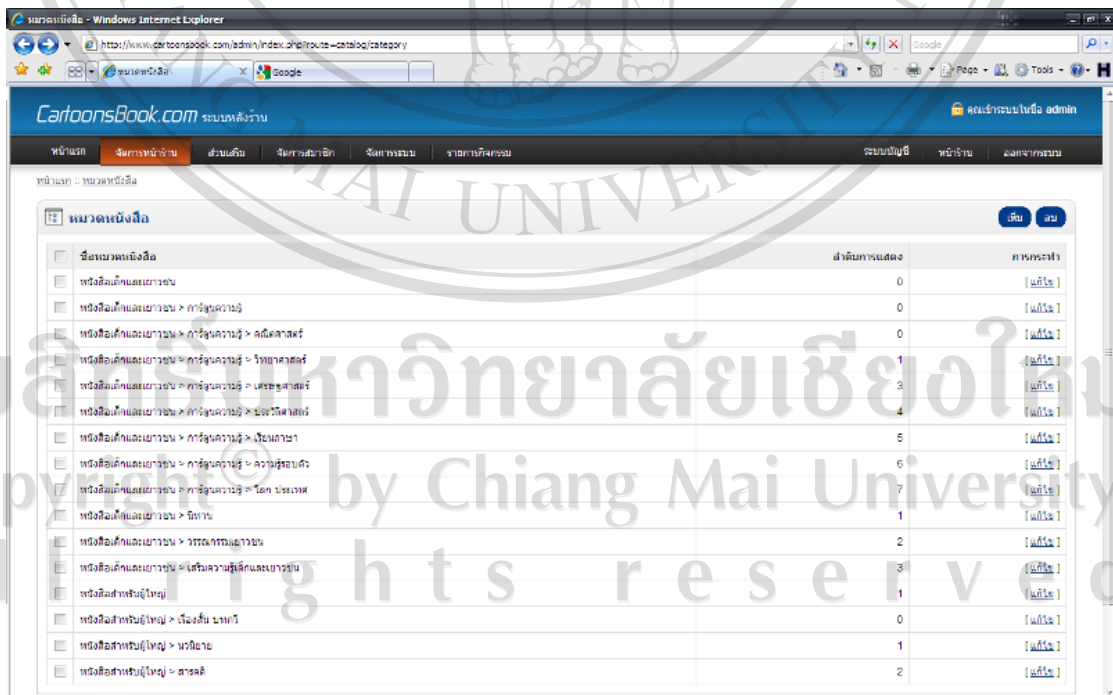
หมวดหนังสือ - Windows Internet Explorer

http://www.cartoonsbook.com/admin/index.php?route=catalog/category

Google

หมวดหนังสือ

Google

Page Tools

CartoonsBook.com ระบบหลังร้าน

คุณเข้าระบบในชื่อ admin

หน้าแรก จัดการหน้าร้าน ส่วนเสริม จัดการสมาชิก จัดการระบบ รายการกิจกรรม ระบบบัญชี หน้าร้าน ออกจากระบบ

หน้าแรก :: หมวดหนังสือ

หมวดหนังสือ

เพิ่ม ลบ

| | ชื่อหมวดหนังสือ | ลำดับการแสดง | การกระทำ |
|---|---|---|---|
| | หนังสือเด็กและเยาวชน | 0 | [ แก้ไข ] |
| | หนังสือเด็กและเยาวชน > การ์ตูนความรู้ | 0 | [ แก้ไข ] |
| | หนังสือเด็กและเยาวชน > การ์ตูนความรู้ > คณิตศาสตร์ | 0 | [ แก้ไข ] |
| | หนังสือเด็กและเยาวชน > การ์ตูนความรู้ > วิทยาศาสตร์ | 1 | [ แก้ไข ] |
| | หนังสือเด็กและเยาวชน > การ์ตูนความรู้ > เศรษฐศาสตร์ | 3 | [ แก้ไข ] |
| | หนังสือเด็กและเยาวชน > การ์ตูนความรู้ > ประวัติศาสตร์ | 4 | [ แก้ไข ] |
| | หนังสือเด็กและเยาวชน > การ์ตูนความรู้ > เรียนภาษา | 5 | [ แก้ไข ] |
| | หนังสือเด็กและเยาวชน > การ์ตูนความรู้ > ความรู้รอบตัว | 6 | [ แก้ไข ] |
| | หนังสือเด็กและเยาวชน > การ์ตูนความรู้ > โลก ประเทศ | 7 | [ แก้ไข ] |
| | หนังสือเด็กและเยาวชน > นิทาน | 1 | [ แก้ไข ] |
| | หนังสือเด็กและเยาวชน > วรรณกรรมเยาวชน | 2 | [ แก้ไข ] |
| | หนังสือเด็กและเยาวชน > เสริมความรู้เด็กและเยาวชน | 3 | [ แก้ไข ] |
| | หนังสือสำหรับผู้ใหญ่ | 1 | [ แก้ไข ] |
| | หนังสือสำหรับผู้ใหญ่ > เรื่องสั้น บทกวี | 0 | [ แก้ไข ] |
| | หนังสือสำหรับผู้ใหญ่ > นวนิยาย | 1 | [ แก้ไข ] |
| | หนังสือสำหรับผู้ใหญ่ > สารคดี | 2 | [ แก้ไข ] |

ลิขสิทธิ์มหาวิทยาลัยเชียงใหม่
Copyright © by Chiang Mai University
All rights reserved